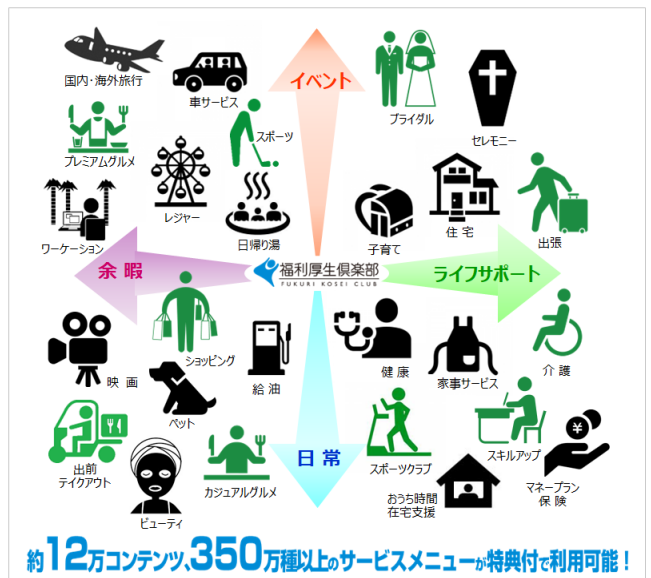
イベント

国内・海外旅行
車サービス
スポーツ
プレミアムグルメ
レジャー
日帰り湯
ワーケーション

ブライダル
セレモニー
子育て
住 宅
出張

余 暇
福利厚生倶楽部
FUKURI KOSEI CLUB
ライフサポート

映 画
ショッピング
給 油
ペット
出前
テイクアウト
ビューティ
カジュアルグルメ

健 康
家事サービス
介 護
スキルアップ
スポーツクラブ
おうち時間
在宅支援
マネープラン
保 険

日 常

約12万コンテンツ、350万種以上のサービスメニューが特典付で利用可能！